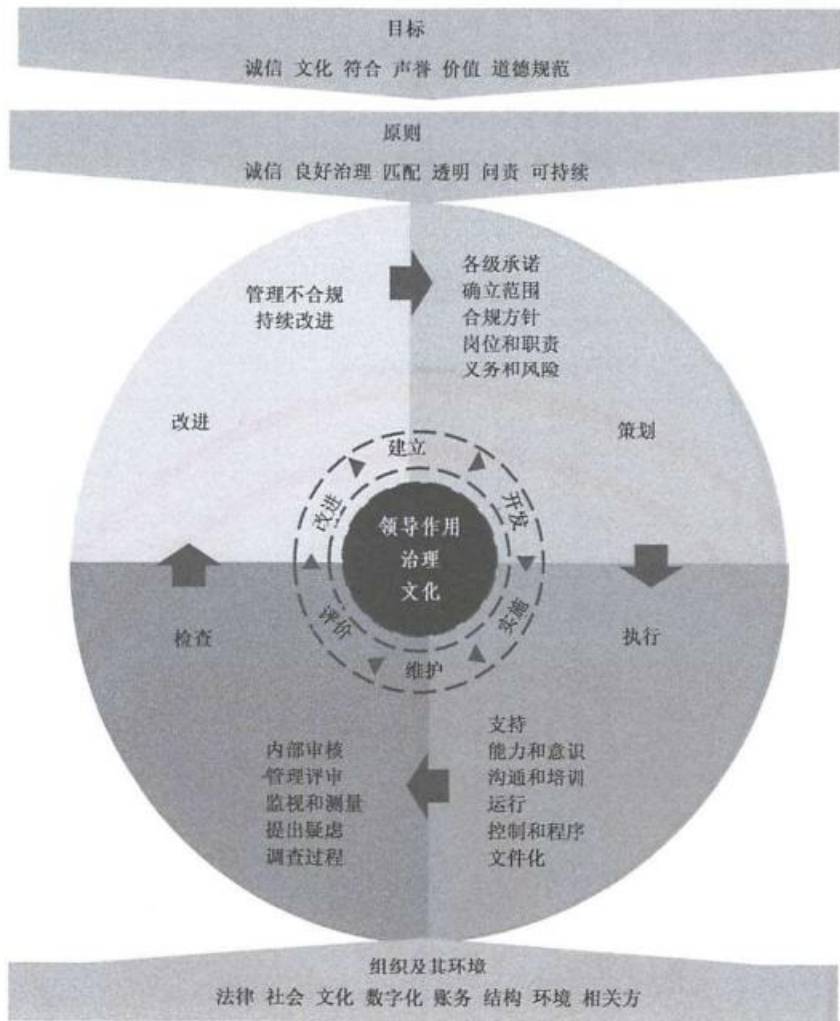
目标

诚信 文化 符合 声誉 价值 道德规范

原则

诚信 良好治理 匹配 透明 问责 可持续

管理不合规
持续改进

各级承诺
确立范围
合规方针
岗位和职责
义务和风险

改进

策划

建立

开发

改进

领导作用
治理
文化

实施

评价

维护

检查

执行

内部审核
管理评审
监视和测量
提出疑虑
调查过程

支持
能力和意识
沟通和培训
运行
控制和程序
文件化

组织及其环境

法律 社会 文化 数字化 账务 结构 环境 相关方